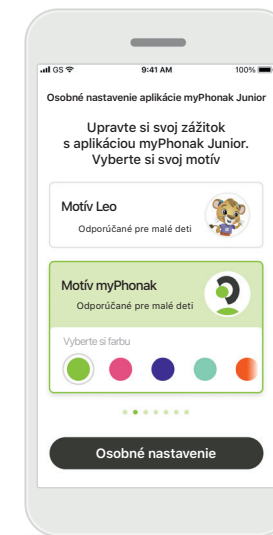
GS 9:41 AM 100%

Osobné nastavenie aplikácie myPhonak Junior

Upravte si svoj zážitok s aplikáciou myPhonak Junior. Vyberte si svoj motív

Motív Leo
Odporúčané pre malé deti

Motív myPhonak
Odporúčané pre malé deti

Vyberte si farbu

Osobné nastavenie